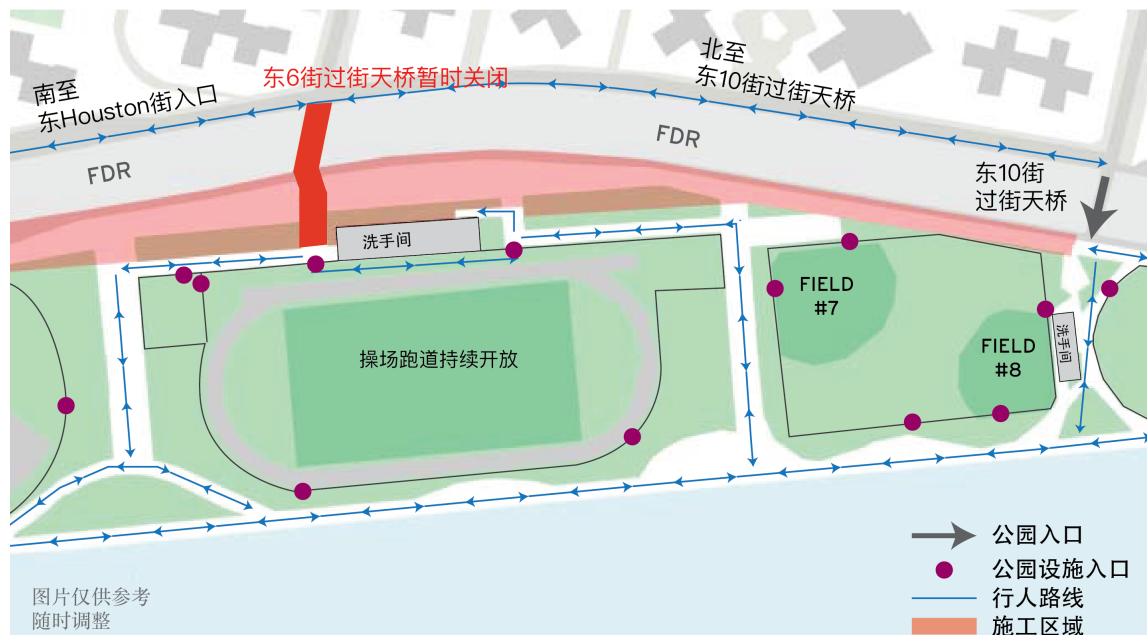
东6街过街天桥暂时关闭

北至
东10街过街天桥

南至
东Houston街入口

FDR

FDR

东10街
过街天桥

洗手间

操场跑道持续开放

FIELD
#7

FIELD
#8

洗手间

公园入口
公园设施入口
行人路线
施工区域

图片仅供参考
随时调整